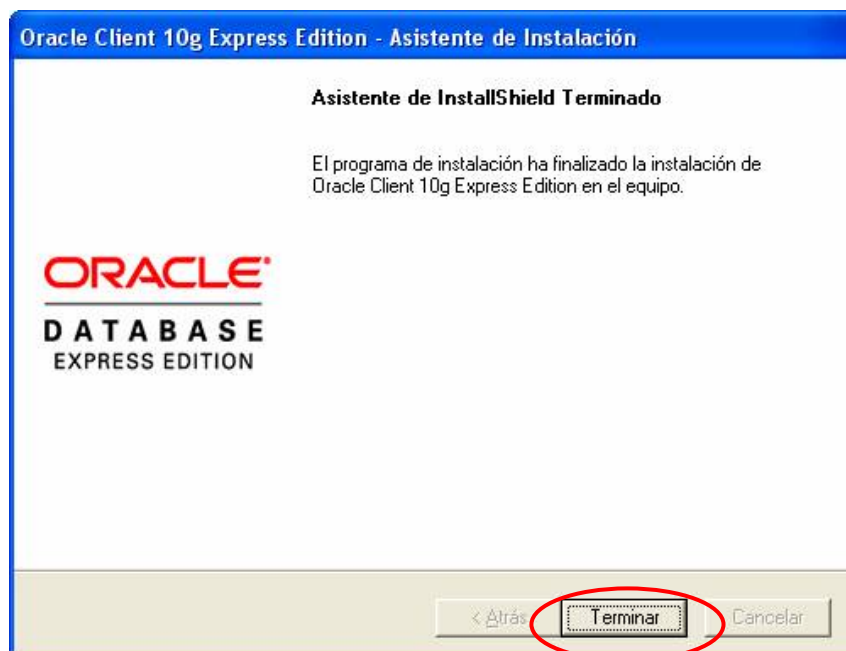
Oracle Client 10g Express Edition - Asistente de Instalación

ORACLE
DATABASE
EXPRESS EDITION

Asistente de InstallShield Terminado

El programa de instalación ha finalizado la instalación de Oracle Client 10g Express Edition en el equipo.

< Atrás

Terminar

Cancelar